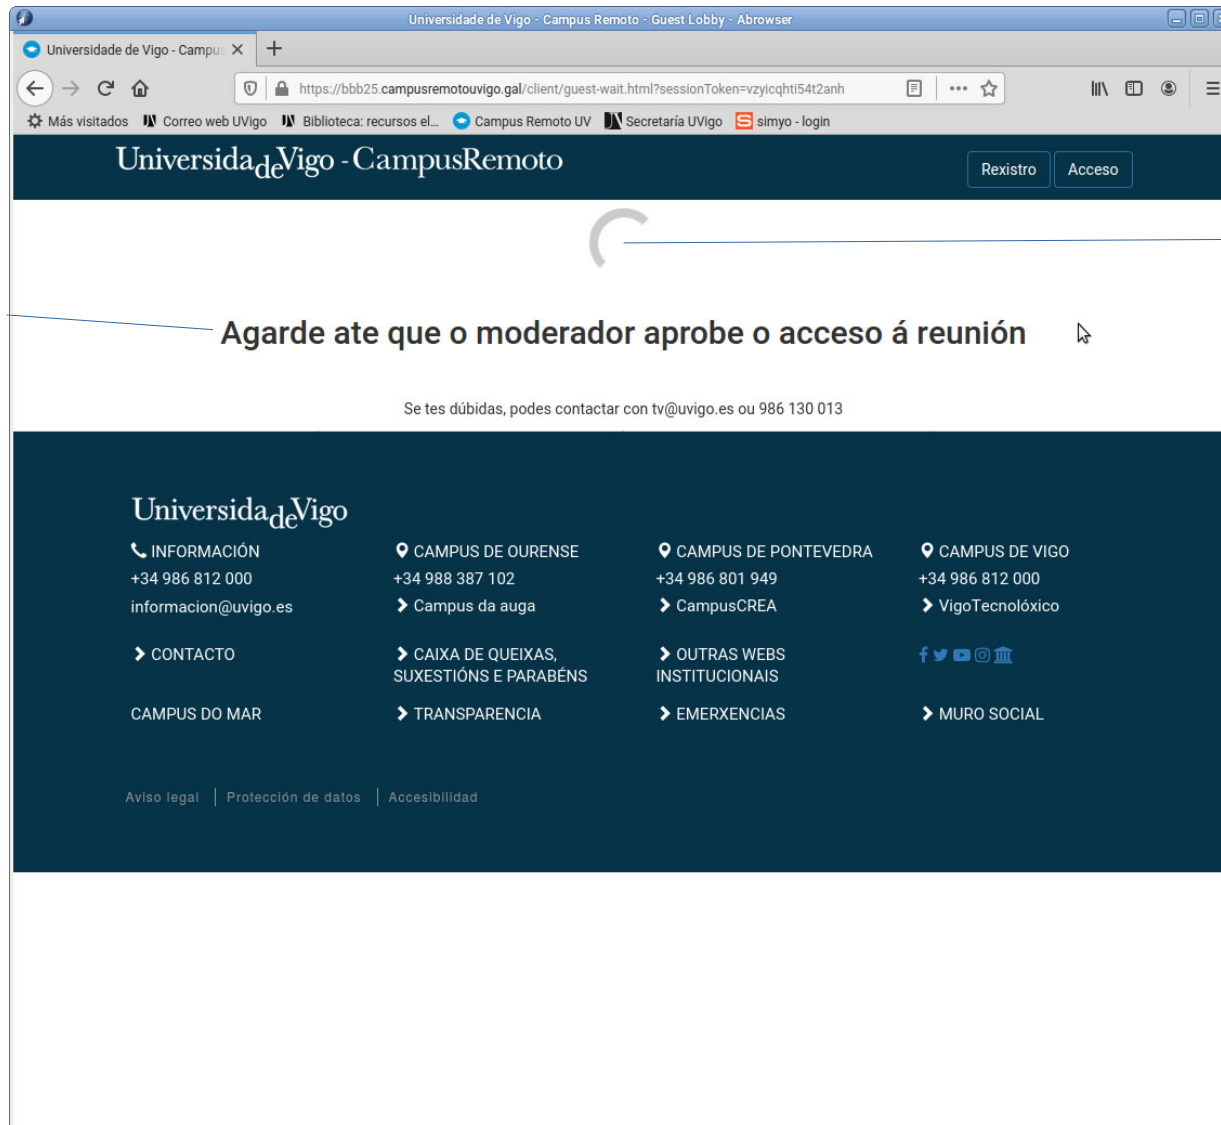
Universidade de Vigo - Campus Remoto - Guest Lobby - Abrowser

Universidade de Vigo - Campu ×

+

https://bbb25.campusremotouvigo.gal/client/guest-wait.html?sessionToken=vzyicqhti54t2anh

Más visitados Correo web UVigo Biblioteca: recursos el... Campus Remoto UV Secretaría UVigo simyo - login

UniversidadeVigo - CampusRemoto

Rexistro Acceso

Agarde ate que o moderador aprobe o acceso á reunión

Se tes dúbidas, podes contactar con tv@uvigo.es ou 986 130 013

UniversidadeVigo

INFORMACIÓN
+34 986 812 000
informacion@uvigo.es

CAMPUS DE OURENSE
+34 988 387 102
Campus da auga

CAMPUS DE PONTEVEDRA
+34 986 801 949
CampusCREA

CAMPUS DE VIGO
+34 986 812 000
VigoTecnolóxico

CONTACTO

CAIXA DE QUEIXAS, SUXESTIÓNS E PARABÉNS

OUTRAS WEBS INSTITUCIONAIS

CAMPUS DO MAR

TRANSPARENCIA

EMERXENCIAS

MURO SOCIAL

Aviso legal | Protección de datos | Accesibilidad